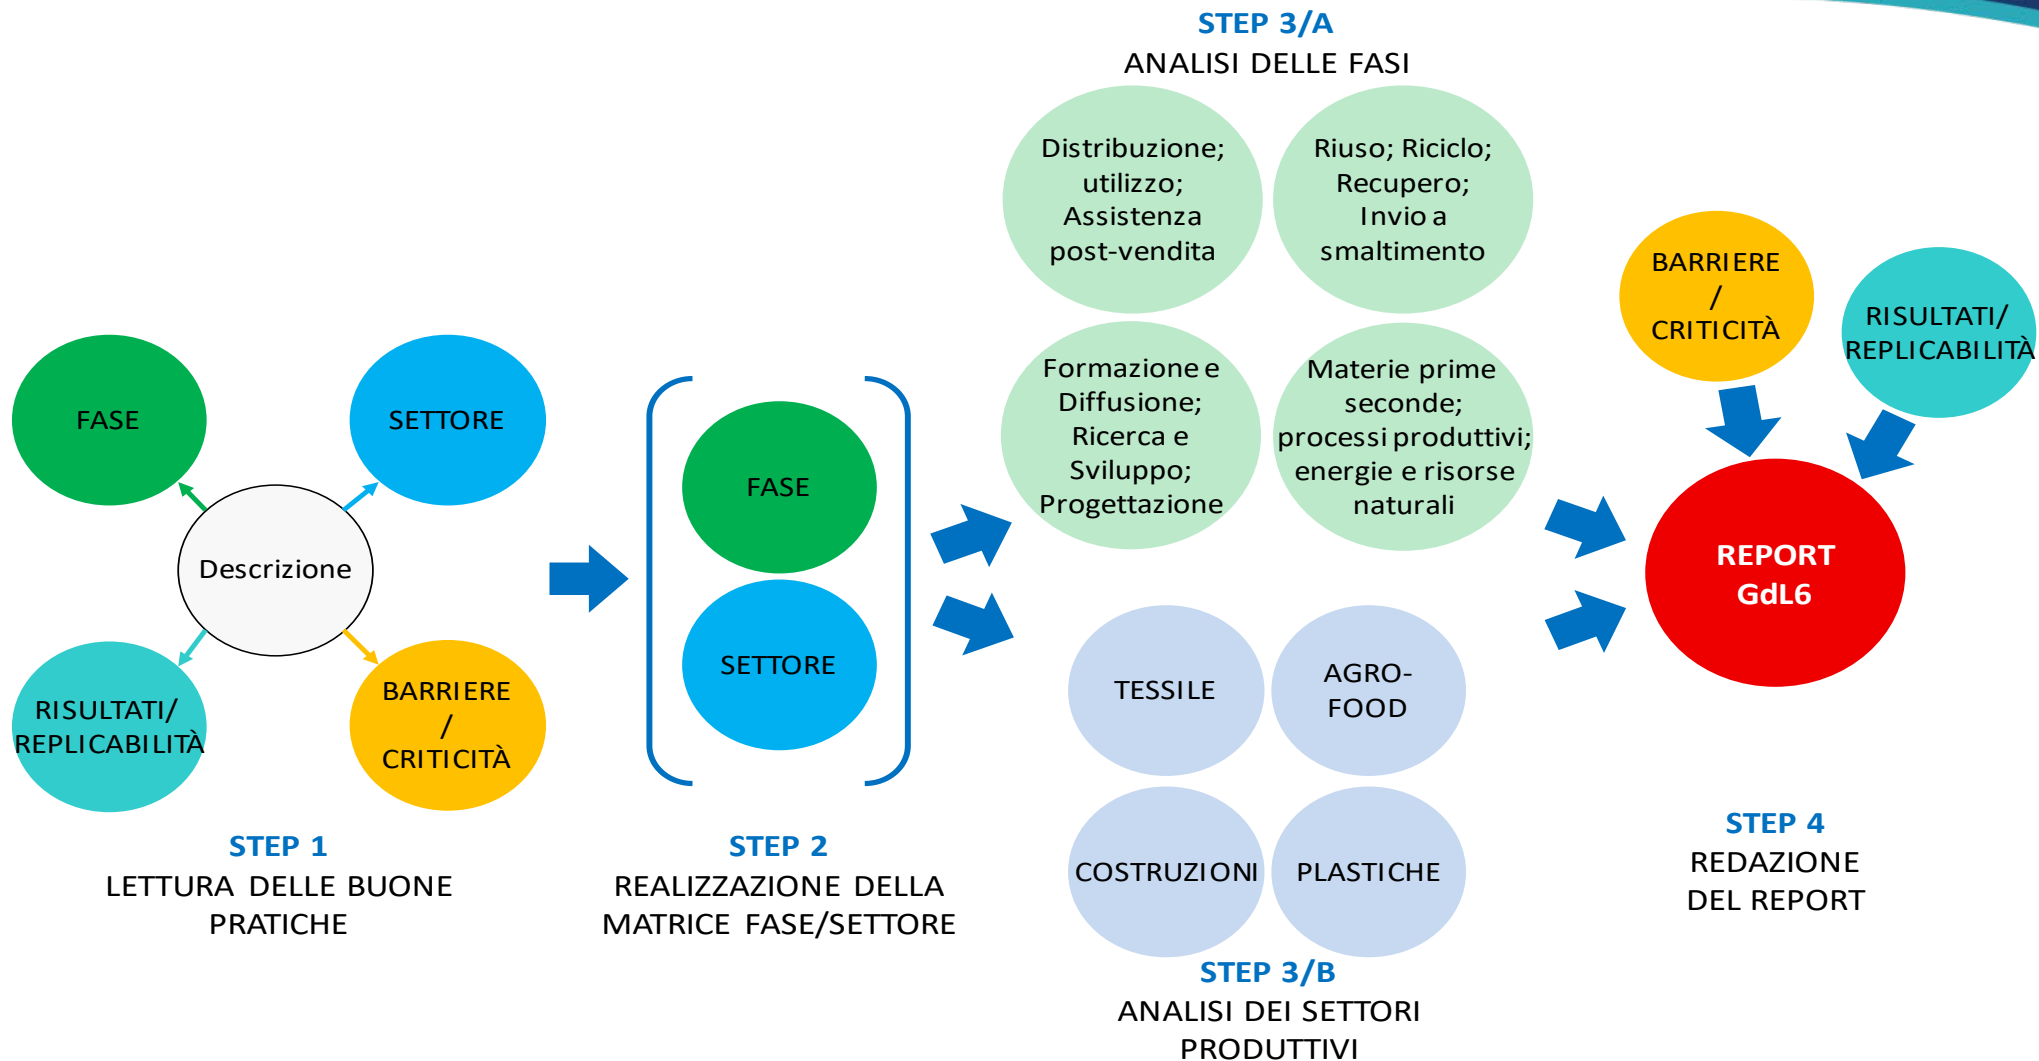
FASE

SETTORE

Descrizione

RISULTATI/ REPLICABILITÀ

BARRIERE / CRITICITÀ

STEP 1
LETTURA DELLE BUONE PRATICHE

FASE

SETTORE

STEP 2
REALIZZAZIONE DELLA MATRICE FASE/SETTORE

STEP 3/A
ANALISI DELLE FASI

Distribuzione; utilizzo; Assistenza post-vendita

Riuso; Riciclo; Recupero; Invio a smaltimento

Formazione e Diffusione; Ricerca e Sviluppo; Progettazione

Materie prime seconde; processi produttivi; energie e risorse naturali

TESSILE

AGRO-FOOD

COSTRUZIONI

PLASTICHE

STEP 3/B
ANALISI DEI SETTORI PRODUTTIVI

BARRIERE / CRITICITÀ

RISULTATI/ REPLICABILITÀ

REPORT GdL6

STEP 4
REDAZIONE DEL REPORT